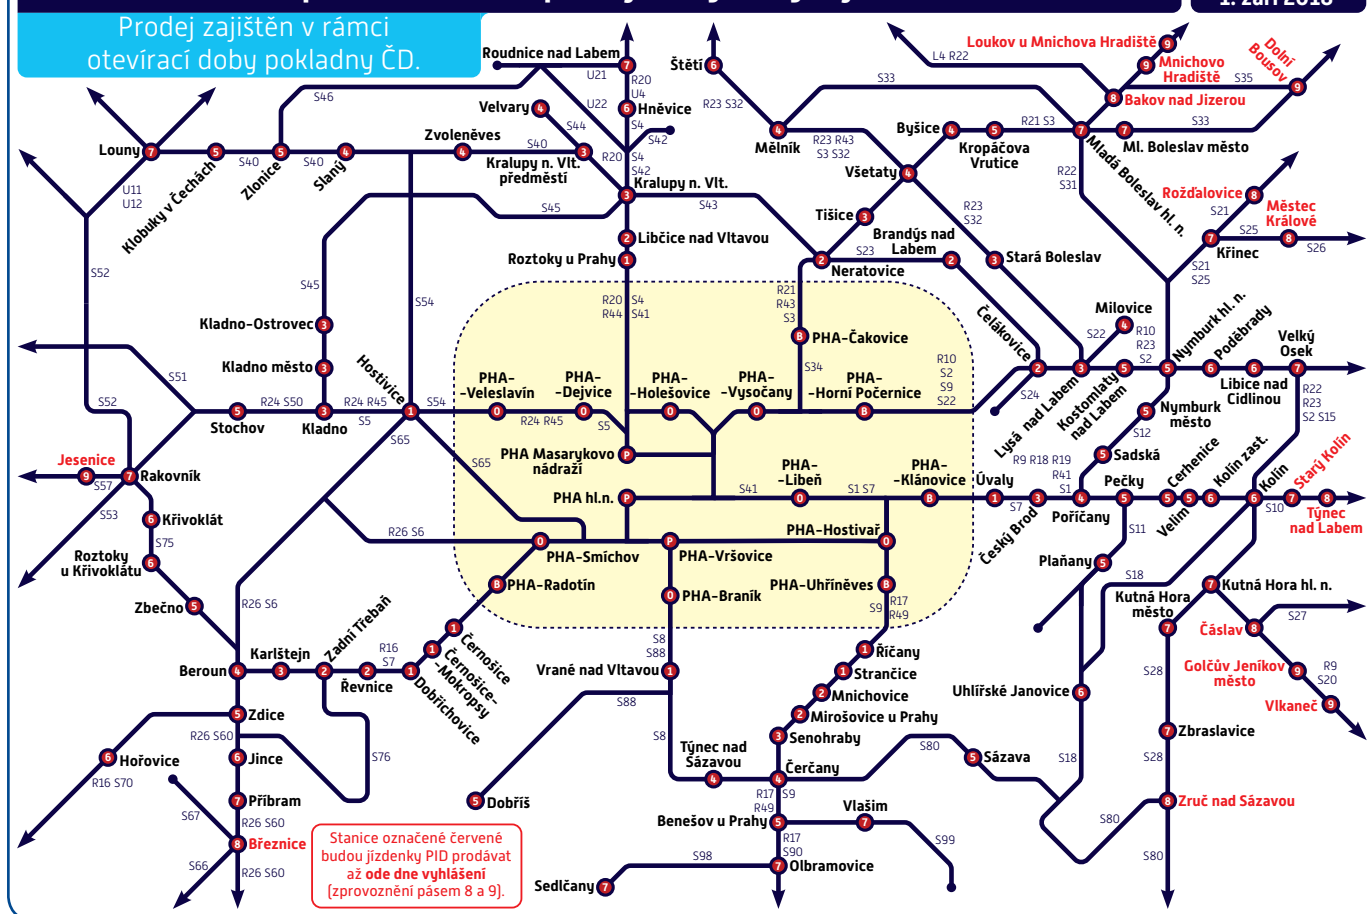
Prodej zajištěn v rámci otevírací doby pokladny ČD.

1. září 2018

Roudnice nad Labem
7
R20
U4
U21
U22
6 Hněvice
S4
S42
Štětí 6
R23 S32
Velvary 4
S44
S46
Louny 7
5
S40
5
S40
4
Zlonice
Slaný
4 Zvoleněves
S40
3 Kralupy n. Vlt. předměstí
R20
S4
S42
3 Kralupy n. Vlt.
S43
S45
Klobuky v Čechách
U11
U12
S52
2 Libčice nad Vltavou
1 Roztoky u Prahy
R20
R44
S4
S41
4 Mělník
R23 R43
S3 S32
S33
L4 R22
Loukov u Mnichova Hradiště 9
9 Mnichovo Hradiště
Dolní Bousov
8 Bakov nad Jizerou
S35
9
R21 S3
7
7
S33
Ml. Boleslav město
Mladá Boleslav hl. n.
R22
S31
Bysice 4
5
Kropáčova Vrutice
Všetaty 4
Tišice 3
R23
S32
Brandýs nad Labem 2
S23
2 Neratovice
3 Stará Boleslav
Rožďalovice 8
S21
Městec Králové
S25
8
7 Křinec
S26
S21
S25
R21
R43
S3
8 PHA-Čakovice
S34
S45
Kladno-Ostrovec 3
S54
Kladno město 3
S51
S52
5 Stochov
R24 S50
3 Kladno
R24 R45
S5
Hostivice 1
S54
S65
PHA-Veleslavín 0
PHA-Dejvice 0
R24 R45
S5
PHA-Holešovice 0
PHA-Vysočany 0
PHA-Horní Počernice B
R10
S2
S9
S22
Čelákovice 2
3 Lysá nad Labem
S24
S22
Milovice 4
R10
R23
S2
5
Nymburk hl. n.
Poděbrady 6
6
Velký Osek 7
Libice nad Cidlinou
R22
R23
S2 S15
Kostomlaty nad Labem
5 Nymburk město
S12
5 Sadská
R9 R18 R19
R41
S1
Cerhenice
Kolín zast.
Kolín
Starý Kolín
PHA Masarykovo nádraží P
PHA hl.n. P
PHA-Libeň 0
S41
S1 S7
PHA-Klánovice B
Úvaly 1
S7
3
4 Pořičany
Český Brod
Pečky 5
5 5
Velim
6 6
7 8 Týnec nad Labem
S10
S65
R26 S6
PHA-Smíchov 0
P PHA-Vršovice
PHA-Hostivař 0
8 PHA-Radotín
0 PHA-Braník
PHA-Uhříněves 8
S9
R17
R49
Plaňany 5
S11
S18
Jesenice 9
S57
7 Rakovník
S53
6 Křivoklát
S75
Roztoky u Křivoklátu 6
Zbečno 5
R26 S6
Beroun 4
Karlštejn 3
2
Zadní Třebaň
2 Řevnice
R16
S7
1
1 Černošice
1 Černošice-Mokropsy
Dobřichovice
S8
S88
Vrané nad Vltavou 1
1 Říčany
1 Strančice
2 Mnichovice
2 Mirošovice u Prahy
3 Senohraby
Kutná Hora hl. n. 7
Kutná Hora město 7
Čáslav 8
S27
Golčův Jeníkov město 9
R9
S20
Vlkaneč 9
Uhlířské Janovice 6
S28
7 Zbraslavice
S28
5 Zdice
R26 S60
6 Jince
6 Hořovice
R16 S70
7 Příbram
R26 S60
S76
S67
8 Březnice
S66
R26 S60
S88
5 Dobříš
S8
Týnec nad Sázavou 4
4 Čerčany
R17
R49
S9
S80
5 Sázava
S18
8 Zruč nad Sázavou
S80
S80
Benešov u Prahy 5
R17
S90
Vlašim 7
S99
S98
7 Olbramovice
Sedlčany 7

Stanice označené červeně budou jízdenky PID prodávat až od dne vyhlášení (zprovoznění pásem 8 a 9).